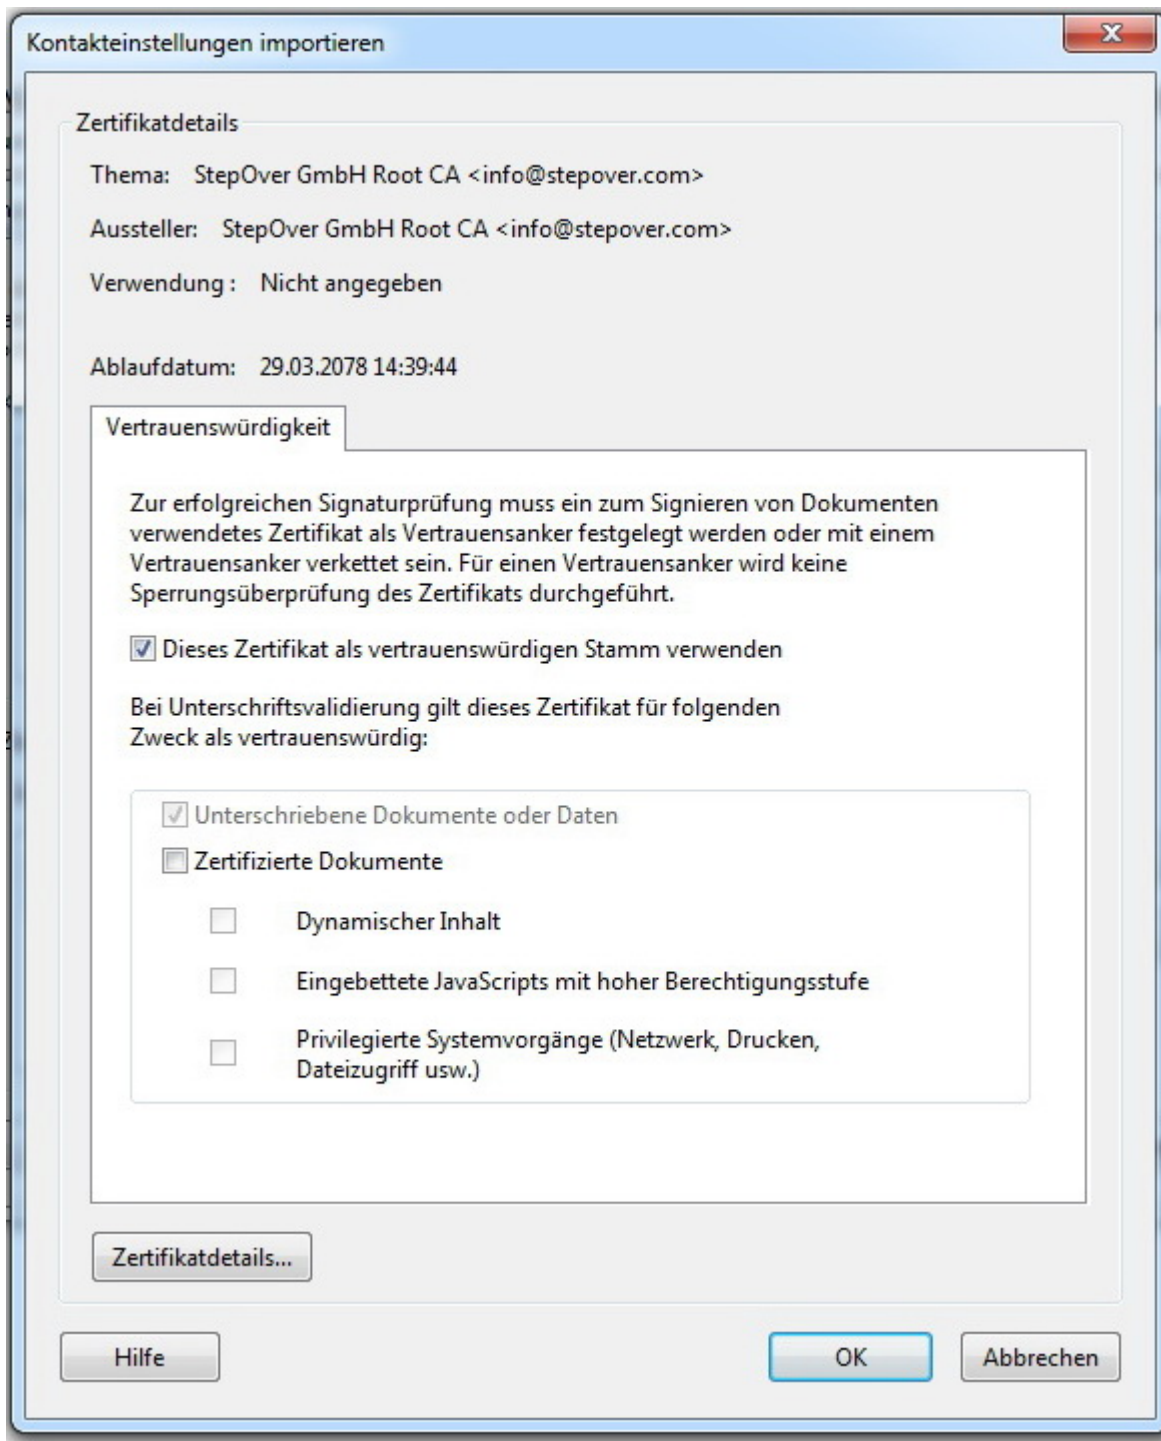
Kontakteinstellungen importieren

Zertifikatdetails

Thema: StepOver GmbH Root CA <info@stepover.com>

Aussteller: StepOver GmbH Root CA <info@stepover.com>

Verwendung : Nicht angegeben

Ablaufdatum: 29.03.2078 14:39:44

Vertrauenswürdigkeit

Zur erfolgreichen Signaturprüfung muss ein zum Signieren von Dokumenten verwendetes Zertifikat als Vertrauensanker festgelegt werden oder mit einem Vertrauensanker verkettet sein. Für einen Vertrauensanker wird keine Sperrungsüberprüfung des Zertifikats durchgeführt.

Dieses Zertifikat als vertrauenswürdigen Stamm verwenden

Bei Unterschriftsvalidierung gilt dieses Zertifikat für folgenden Zweck als vertrauenswürdig:

Unterschriebene Dokumente oder Daten

Zertifizierte Dokumente

Dynamischer Inhalt

Eingebettete JavaScripts mit hoher Berechtigungsstufe

Privilegierte Systemvorgänge (Netzwerk, Drucken, Dateizugriff usw.)

Zertifikatdetails...

Hilfe

OK

Abbrechen